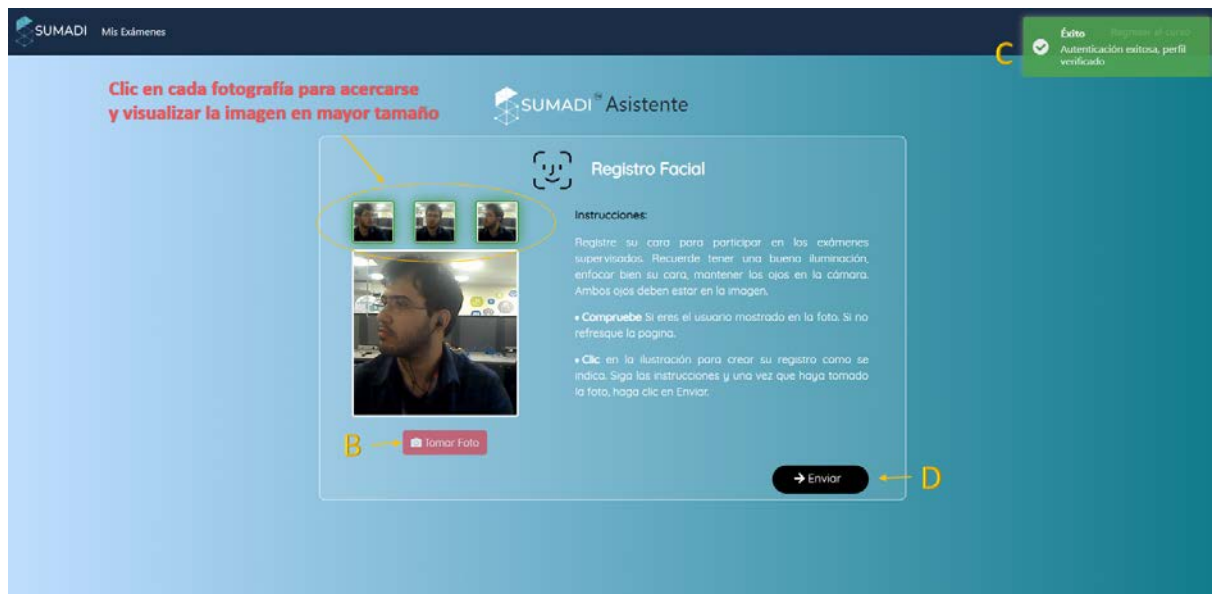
SUMADI Mis Exámenes

Éxito Regresar al curso
Autenticación exitosa, perfil verificado

C

Clic en cada fotografía para acercarse y visualizar la imagen en mayor tamaño

SUMADI™ Asistente

Registro Facial

Instrucciones:

Registre su cara para participar en los exámenes supervisados. Recuerde tener una buena iluminación, enfocar bien su cara, mantener los ojos en la cámara. Ambos ojos deben estar en la imagen.

• Compruebe Si eres el usuario mostrado en la foto. Si no refresque la pagina.

• Clic en la ilustración para crear su registro como se indica. Siga las instrucciones y una vez que haya tomado la foto, haga clic en Enviar.

B

Tomar Foto

Enviar

D